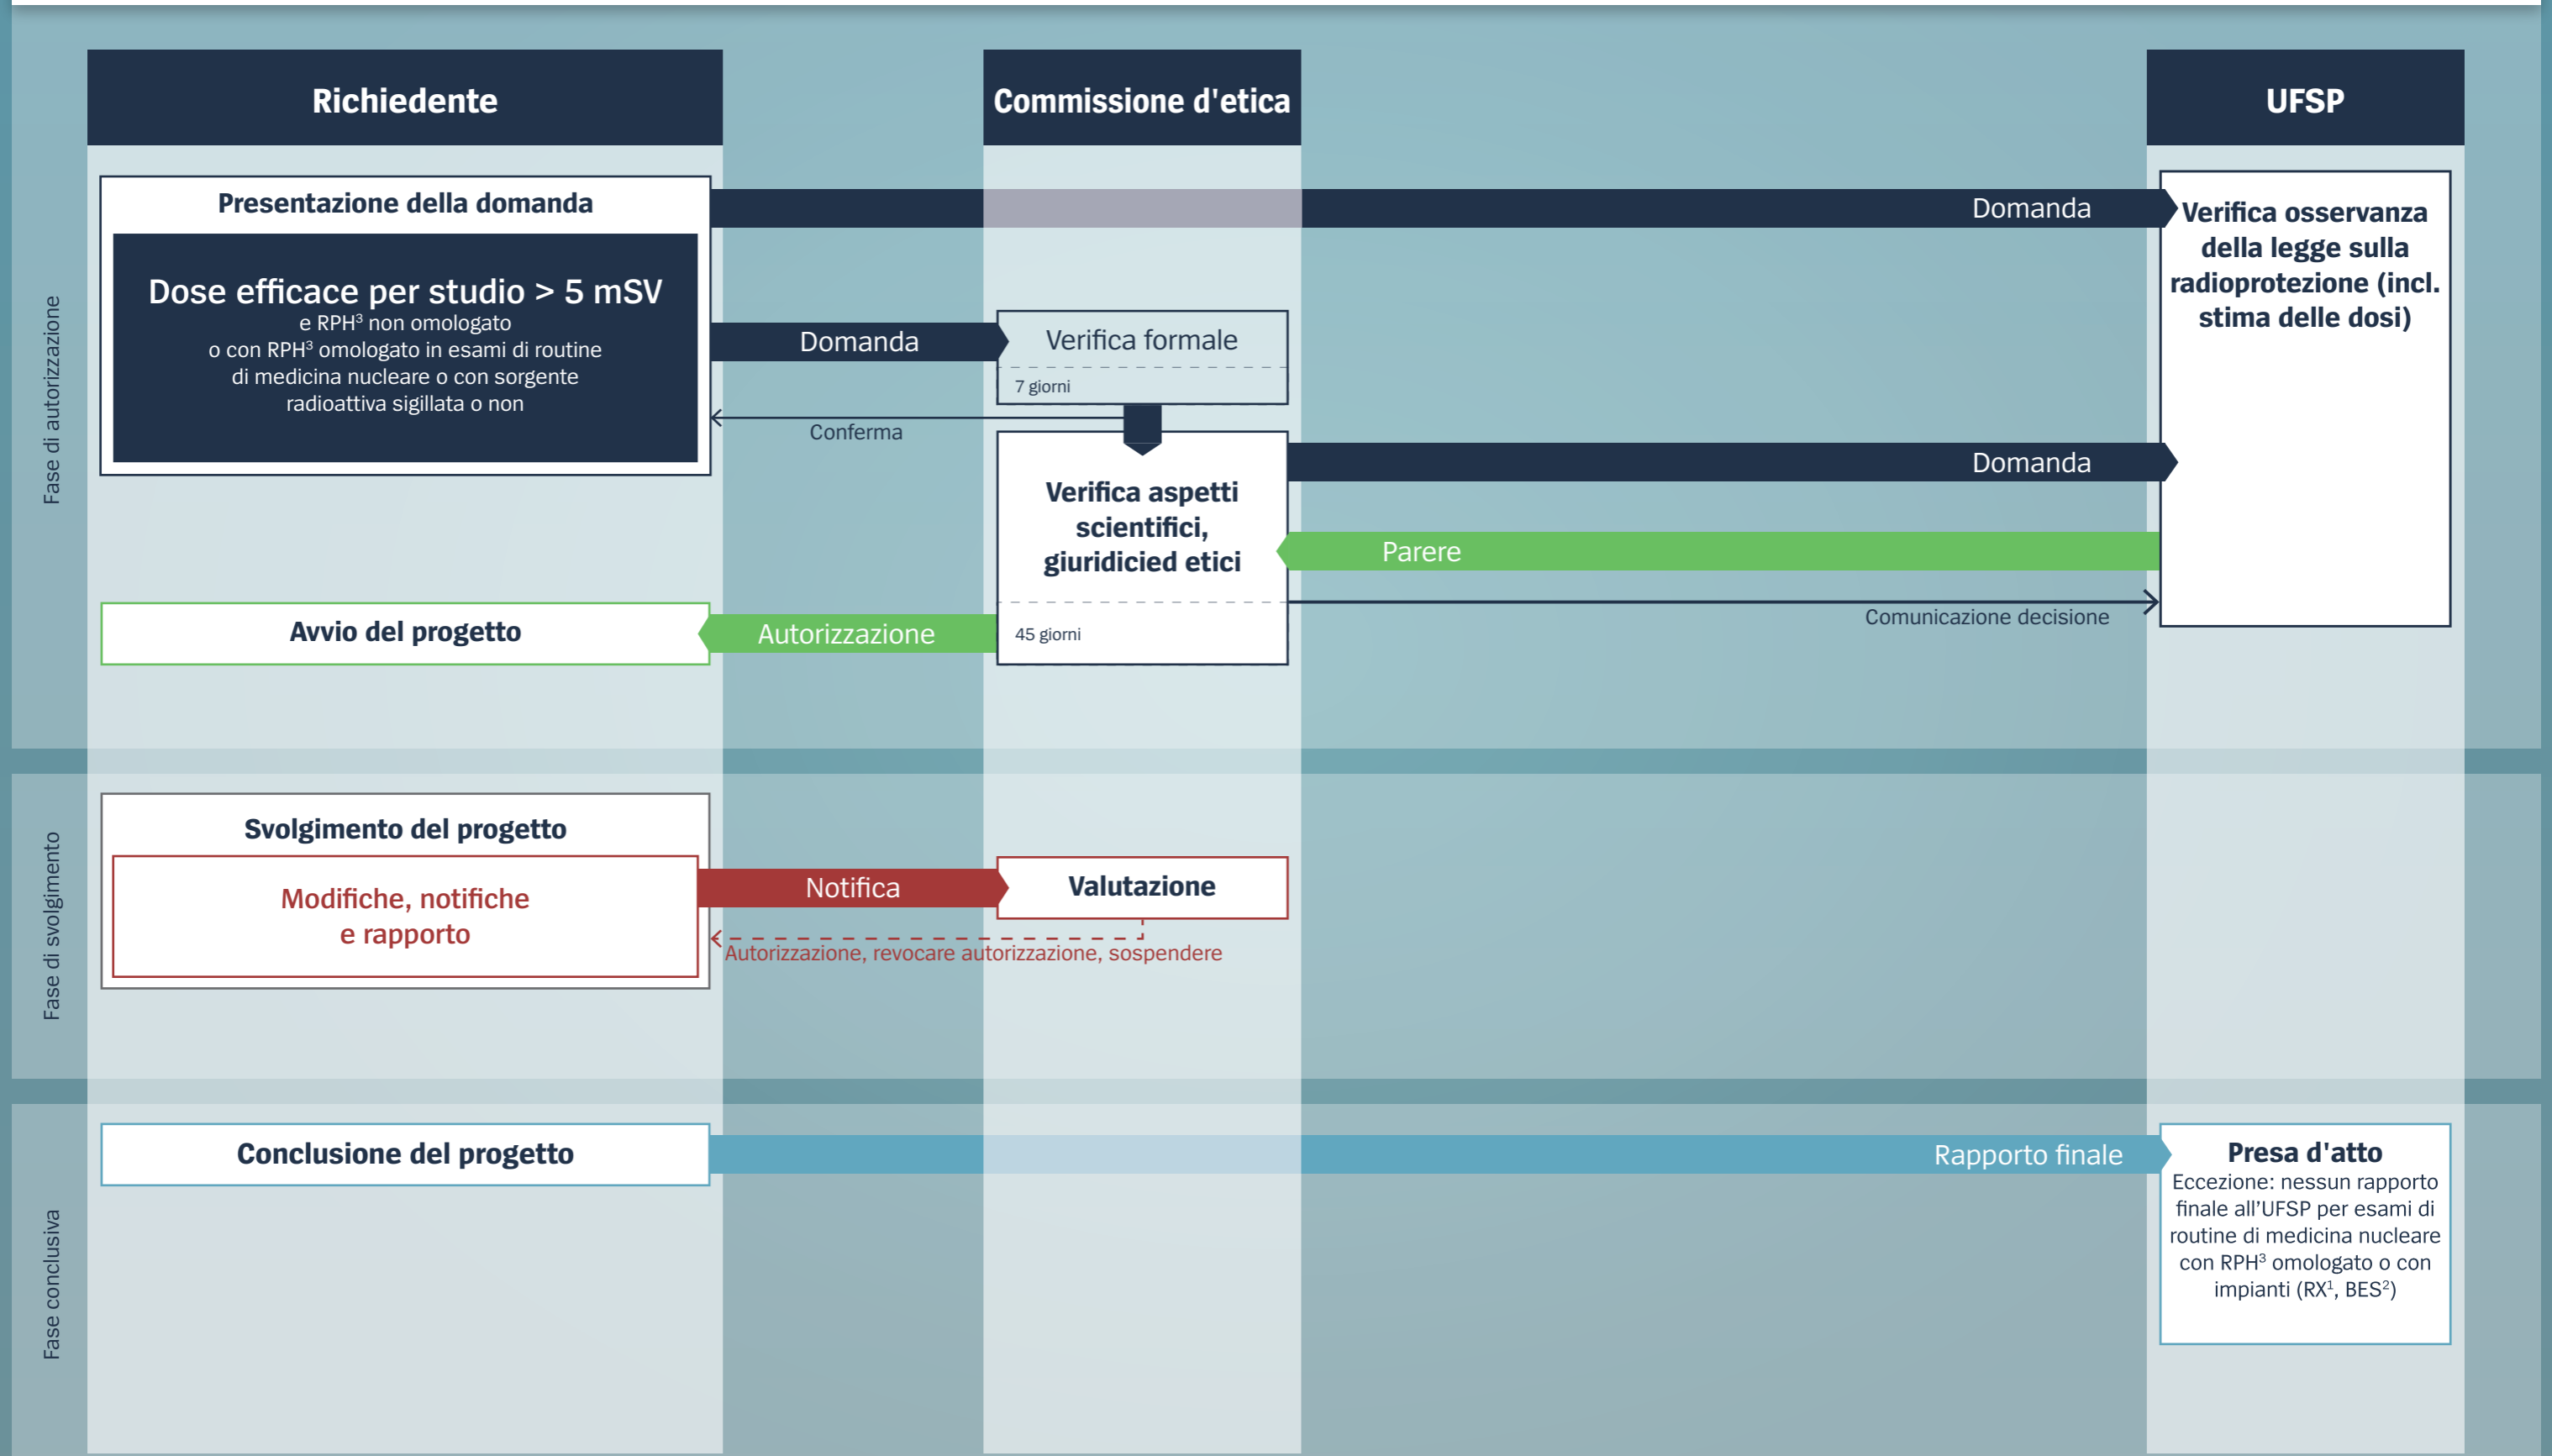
Richiedente

Commissione d'etica

UFSP

Fase di autorizzazione

Presentazione della domanda

Dose efficace per studio > 5 mSV
e RPH$^3$ non omologato
o con RPH$^3$ omologato in esami di routine di medicina nucleare o con sorgente radioattiva sigillata o non

Domanda

Verifica osservanza della legge sulla radioprotezione (incl. stima delle dosi)

Domanda

Verifica formale

7 giorni

Conferma

Verifica aspetti scientifici, giuridicied etici

Domanda

Parere

Avvio del progetto

Autorizzazione

45 giorni

Comunicazione decisione

Fase di svolgimento

Svolgimento del progetto

Modifiche, notifiche e rapporto

Notifica

Valutazione

Autorizzazione, revocare autorizzazione, sospendere

Fase conclusiva

Conclusione del progetto

Rapporto finale

Presa d'atto
Eccezione: nessun rapporto finale all'UFSP per esami di routine di medicina nucleare con RPH$^3$ omologato o con impianti (RX$^1$, BES$^2$)